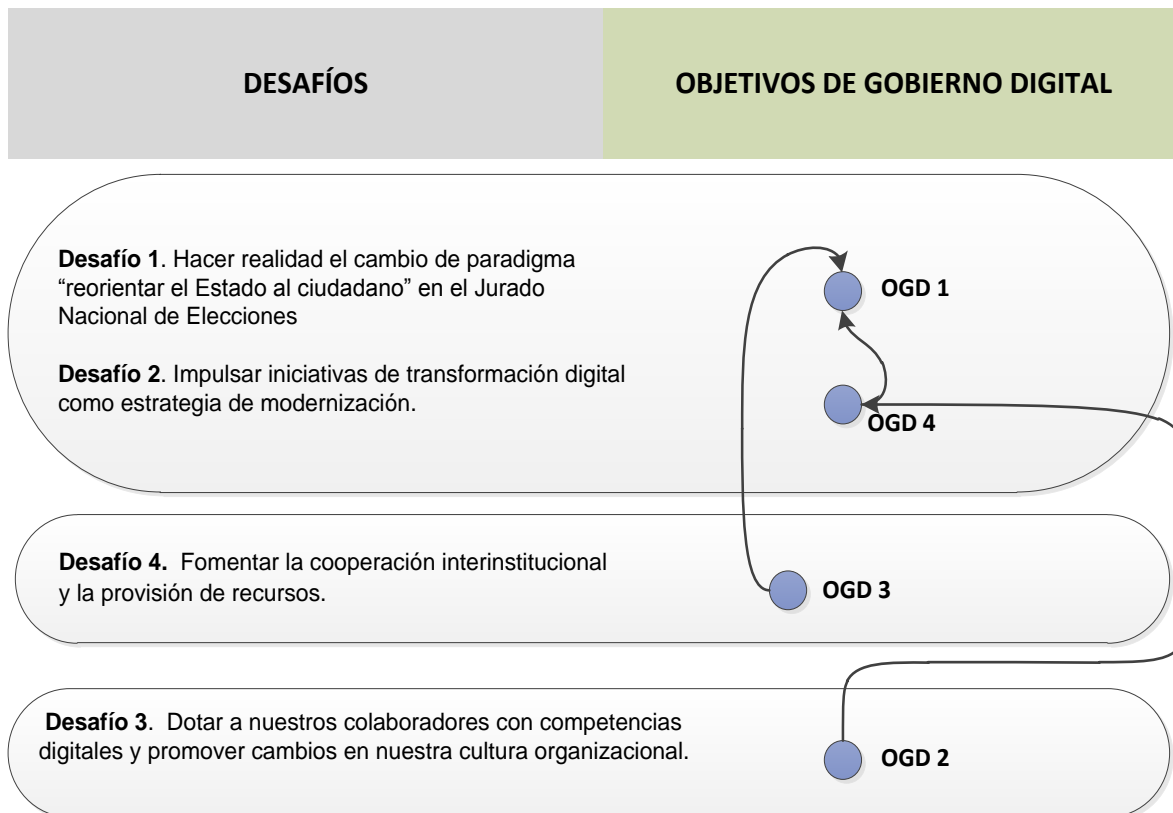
DESAFÍOS

OBJETIVOS DE GOBIERNO DIGITAL

**Desafío 1**. Hacer realidad el cambio de paradigma "reorientar el Estado al ciudadano" en el Jurado Nacional de Elecciones

**Desafío 2**. Impulsar iniciativas de transformación digital como estrategia de modernización.

OGD 1

OGD 4

**Desafío 4.** Fomentar la cooperación interinstitucional y la provisión de recursos.

OGD 3

**Desafío 3**. Dotar a nuestros colaboradores con competencias digitales y promover cambios en nuestra cultura organizacional.

OGD 2